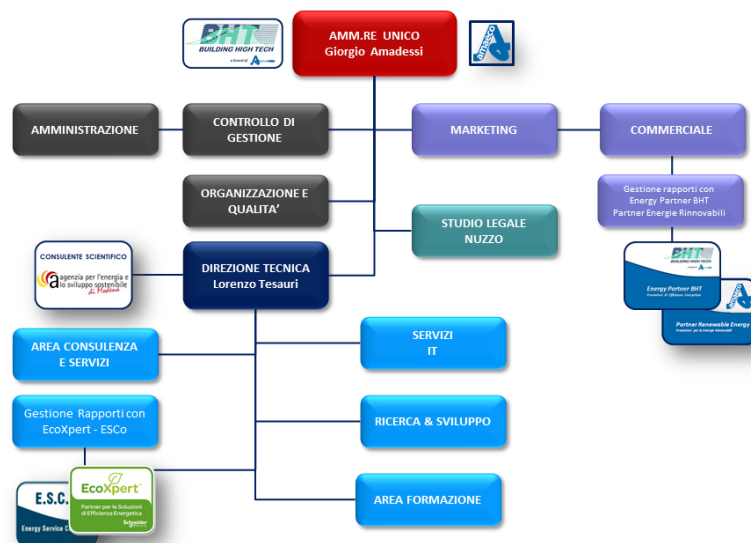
BHT
BUILDING HIGH TECH
a brand of

AMM.RE UNICO
Giorgio Amadessi

amseco

AMMINISTRAZIONE

CONTROLLO DI GESTIONE

MARKETING

COMMERCIALE

ORGANIZZAZIONE E QUALITA'

Gestione rapporti con Energy Partner BHT Partner Energie Rinnovabili

STUDIO LEGALE NUZZO

CONSULENTE SCIENTIFICO
agenzia per l'energia e lo sviluppo sostenibile di Modena

DIREZIONE TECNICA
Lorenzo Tesauri

BHT
BUILDING HIGH TECH
Energy Partner BHT
Promotori di Efficienza Energetica

Partner Renewable Energy
Promotori per le Energie Rinnovabili

AREA CONSULENZA E SERVIZI

SERVIZI IT

Gestione Rapporti con EcoXpert - ESCo

RICERCA & SVILUPPO

E.S.C.
Energy Service C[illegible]

EcoXpert
Partner per le Soluzioni di Efficienza Energetica
Schneider Electric

AREA FORMAZIONE